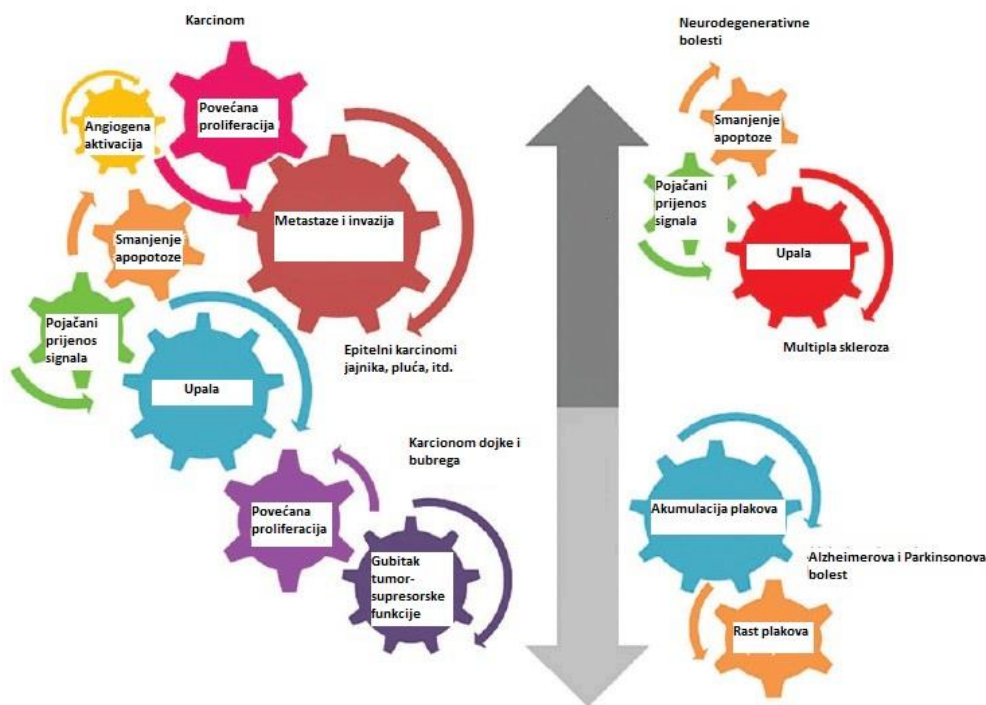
Karcinom

Povećana proliferacija

Angiogena aktivacija

Metastaze i invazija

Smanjenje apopotoze

Pojačani prijenos signala

Upala

Epitelni karcinomi jajnika, pluća, itd.

Karcionom dojke i bubrega

Povećana proliferacija

Gubitak tumor-supresorske funkcije

Neurodegenerativne bolesti

Smanjenje apoptoze

Pojačani prijenos signala

Upala

Multipla skleroza

Akumulacija plakova

Alzheimerova i Parkinsonova bolest

Rast plakova